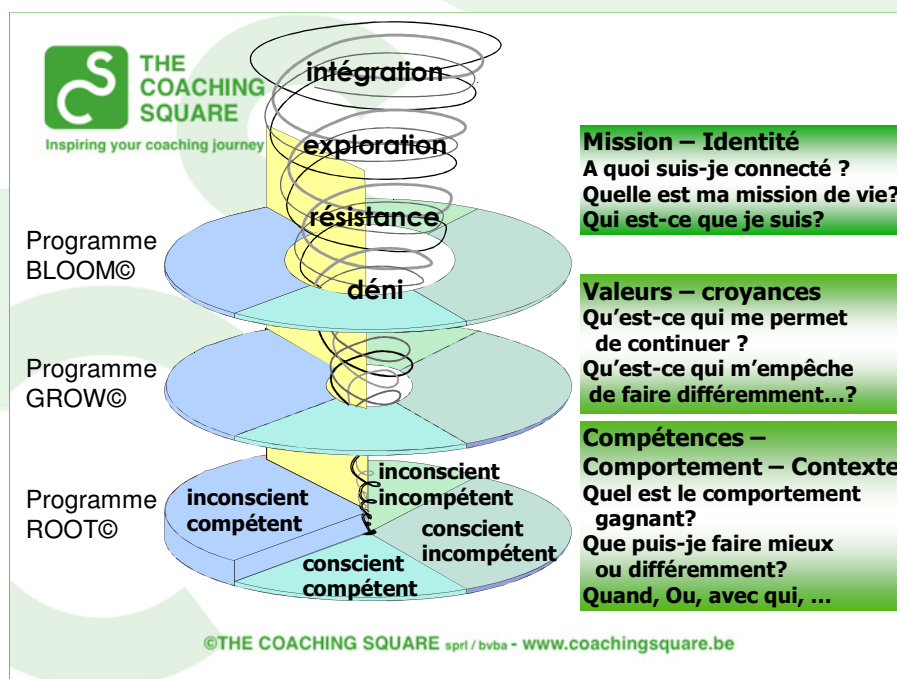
THE COACHING SQUARE
Inspiring your coaching journey

intégration
exploration
résistance
déni

Programme BLOOM©

Programme GROW©

Programme ROOT©

inconscient compétent
inconscient incompétent
conscient incompétent
conscient compétent

Mission – Identité
A quoi suis-je connecté ?
Quelle est ma mission de vie?
Qui est-ce que je suis?

Valeurs – croyances
Qu'est-ce qui me permet de continuer ?
Qu'est-ce qui m'empêche de faire différemment…?

Compétences – Comportement – Contexte
Quel est le comportement gagnant?
Que puis-je faire mieux ou différemment?
Quand, Ou, avec qui, …

©THE COACHING SQUARE sprl / bvba - www.coachingsquare.be